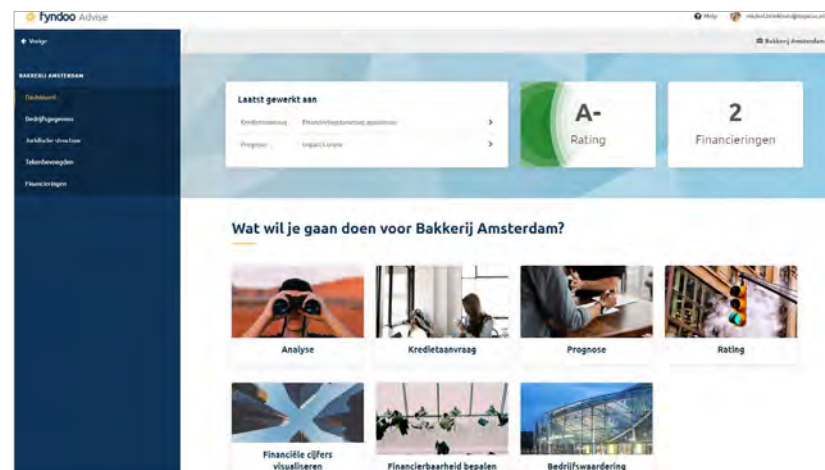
Fyndoo Advise

Help michiel.brinkman@topicus.nl

← Vorige

Bakkerij Amsterdam

BAKKERIJ AMSTERDAM

Dashboard

Bedrijfsgegevens

Juridische structuur

Tekenbevoegden

Financieringen

Laatst gewerkt aan

Kredietaanvraag Financieringsaanvraag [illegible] ›

Prognose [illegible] ›

A-

Rating

2

Financieringen

Wat wil je gaan doen voor Bakkerij Amsterdam?

Analyse

Kredietaanvraag

Prognose

Rating

Financiële cijfers visualiseren

Financierbaarheid bepalen

Bedrijfswaardering